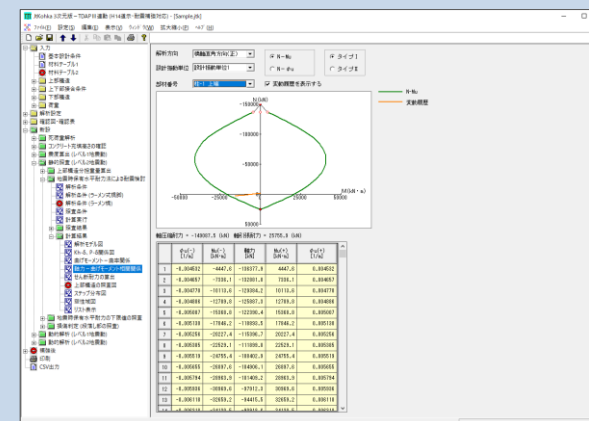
RC橋脚の耐震設計計算 (H14道示・耐震補強対応) - [Sample.f8k]

ファイル 設定 編集 表示 ウィンドウ ヘルプ

入力
基本部材条件
材料テーブル1
材料テーブル2
上部構造
上部構造重量
下部構造
荷重
解析設定
指定計算方法
計算
耐震設計
コンクリート充填構造の確認
解析結果
静的照査 (レベル2地震動)
上部構造の重量算出
地震時保有水平耐力法による耐震照査
解析条件
解析条件(ラーメン式橋脚)
解析条件(ラーメン)
照査条件
荷重条件
計算実行
照査結果
計算結果
M-φモデル図
M-θ、P-δ関係図
曲げモーメント-曲率関係
軸力-曲げモーメント相関曲線
せん断耐力の算定
上部構造の慣性図
スケッチ分布図
照査地図
リスト表示
地震時保有水平耐力法の下部構造の照査
構造判定
動的解析
動的解析
帳票
図面
CSV出力

解析方向 橋軸直角方向(正)
照査指定 照査1
節点番号 1 - 上端
N-M
M-φ
タイプI
タイプII
実断面を表示する

N-M
実断面

N(kN)
150000
100000
50000
-50000
-25000
25000
50000
M(kN・m)
50000

軸圧縮力(?) = -149007.5 (kN) 軸引張力(?) = 25755.3 (kN)

| | φu(+) [1/m] | Mu(+) [kN・m] | 軸力 [kN] | Mu(+) [kN・m] | φu(+) [1/m] |
|---|---|---|---|---|---|
| 1 | -0.004692 | -4447.6 | -139377.9 | 4447.0 | 0.004692 |
| 2 | -0.004697 | -7936.1 | -132901.8 | 7936.1 | 0.004697 |
| 3 | -0.004778 | -10113.6 | -129304.2 | 10113.6 | 0.004778 |
| 4 | -0.004888 | -12769.3 | -125937.3 | 12769.3 | 0.004888 |
| 5 | -0.005007 | -15080.0 | -122300.4 | 15080.0 | 0.005007 |
| 6 | -0.005108 | -17840.2 | -118893.8 | 17840.2 | 0.005108 |
| 7 | -0.005280 | -20227.4 | -115306.7 | 20227.4 | 0.005280 |
| 8 | -0.005385 | -22520.1 | -111889.8 | 22520.1 | 0.005385 |
| 9 | -0.005519 | -24755.4 | -108482.9 | 24755.4 | 0.005519 |
| 10 | -0.005665 | -26807.0 | -104908.1 | 26807.0 | 0.005665 |
| 11 | -0.005794 | -28863.9 | -101488.2 | 28863.9 | 0.005794 |
| 12 | -0.005808 | -30966.6 | -97912.3 | 30966.6 | 0.005808 |
| 13 | -0.006110 | -32659.2 | -94415.5 | 32659.2 | 0.006110 |
| 14 | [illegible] | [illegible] | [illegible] | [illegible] | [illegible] |